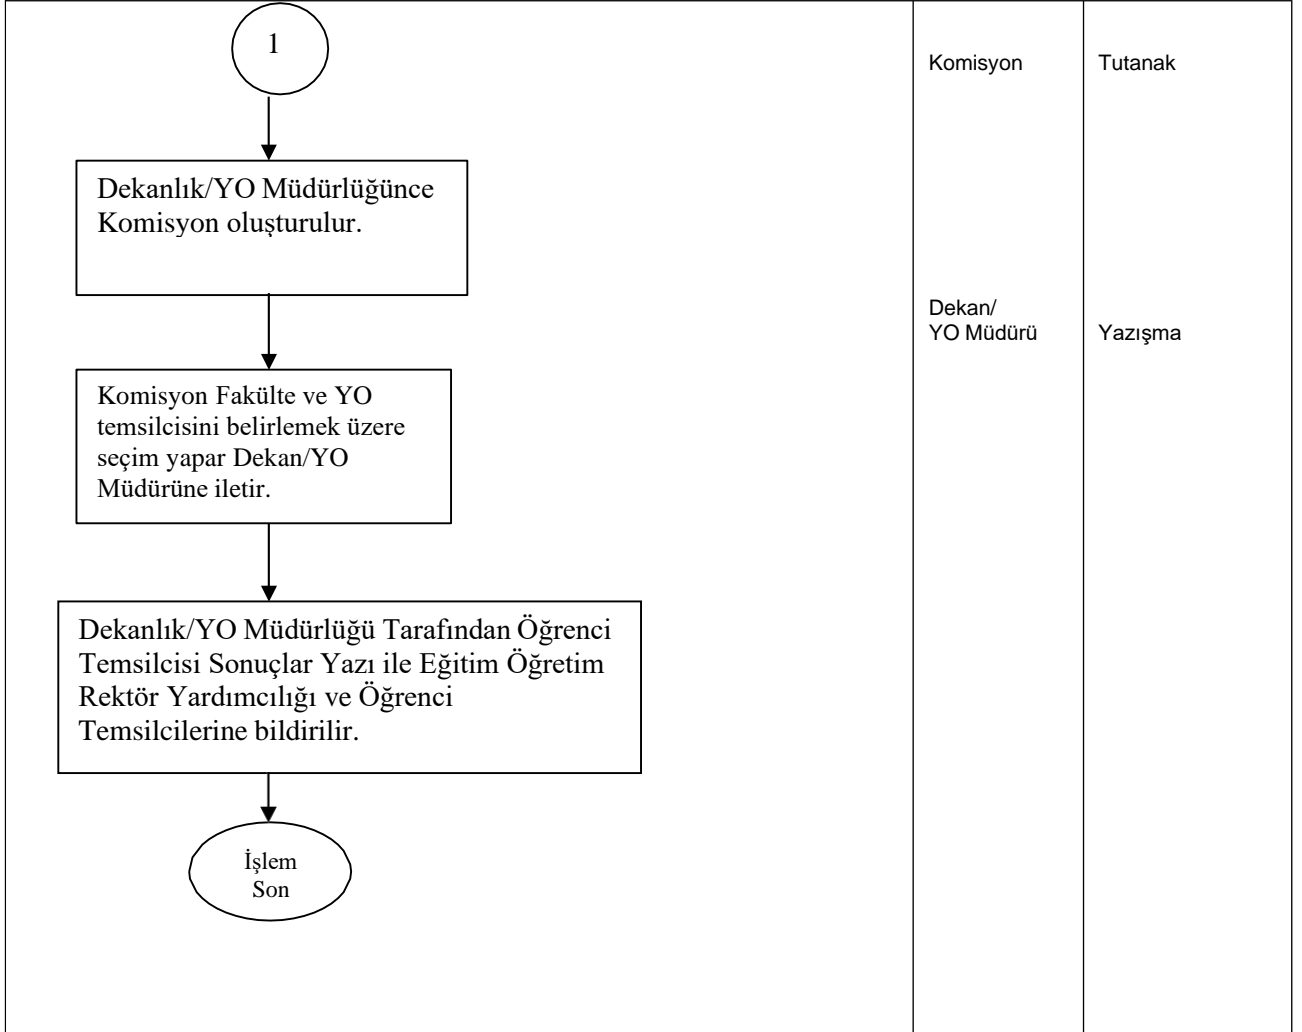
1

Dekanlık/YO Müdürlüğünce Komisyon oluşturulur.

Komisyon Fakülte ve YO temsilcisini belirlemek üzere seçim yapar Dekan/YO Müdürüne iletir.

Dekanlık/YO Müdürlüğü Tarafından Öğrenci Temsilcisi Sonuçlar Yazı ile Eğitim Öğretim Rektör Yardımcılığı ve Öğrenci Temsilcilerine bildirilir.

İşlem Son

Komisyon

Tutanak

Dekan/ YO Müdürü

Yazışma